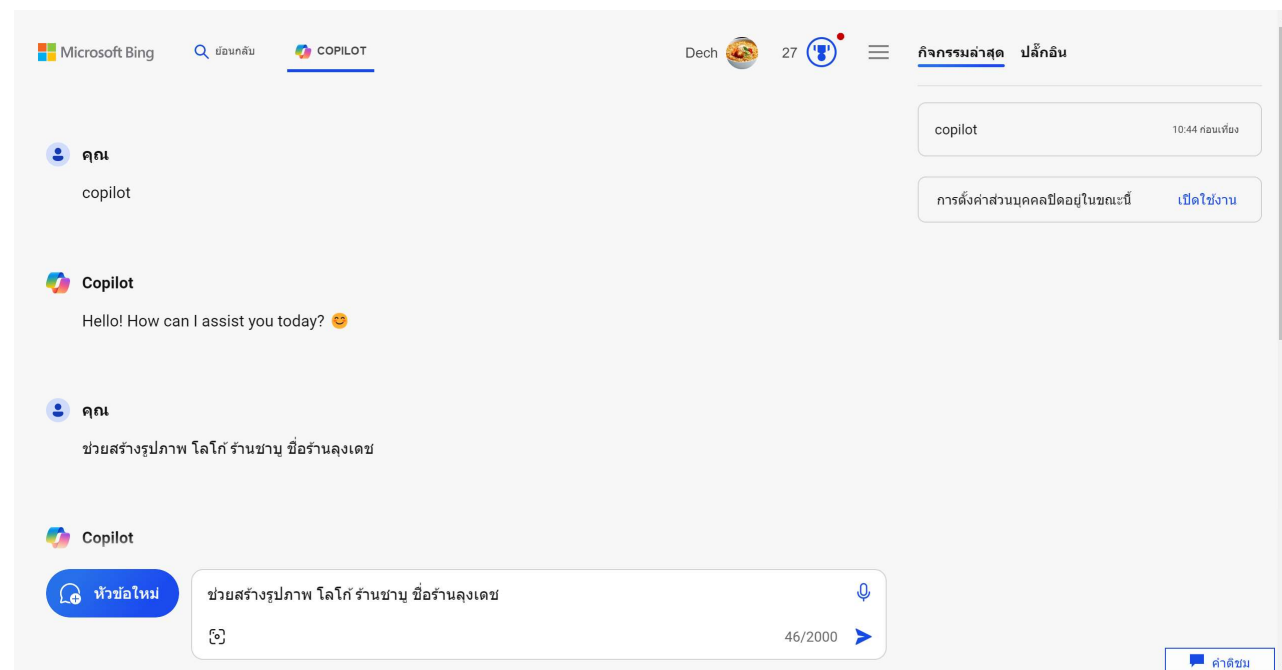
Microsoft Bing ย้อนกลับ COPILOT Dech 27 กิจกรรมล่าสุด ปลั๊กอิน

copilot 10:44 ก่อนเที่ยง

การตั้งค่าส่วนบุคคลปิดอยู่ในขณะนี้ เปิดใช้งาน

คุณ
copilot

Copilot
Hello! How can I assist you today? 😊

คุณ
ช่วยสร้างรูปภาพ โลโก้ ร้านชาบู ชื่อร้านลุงเดช

Copilot

หัวข้อใหม่

ช่วยสร้างรูปภาพ โลโก้ ร้านชาบู ชื่อร้านลุงเดช

46/2000

คำติชม